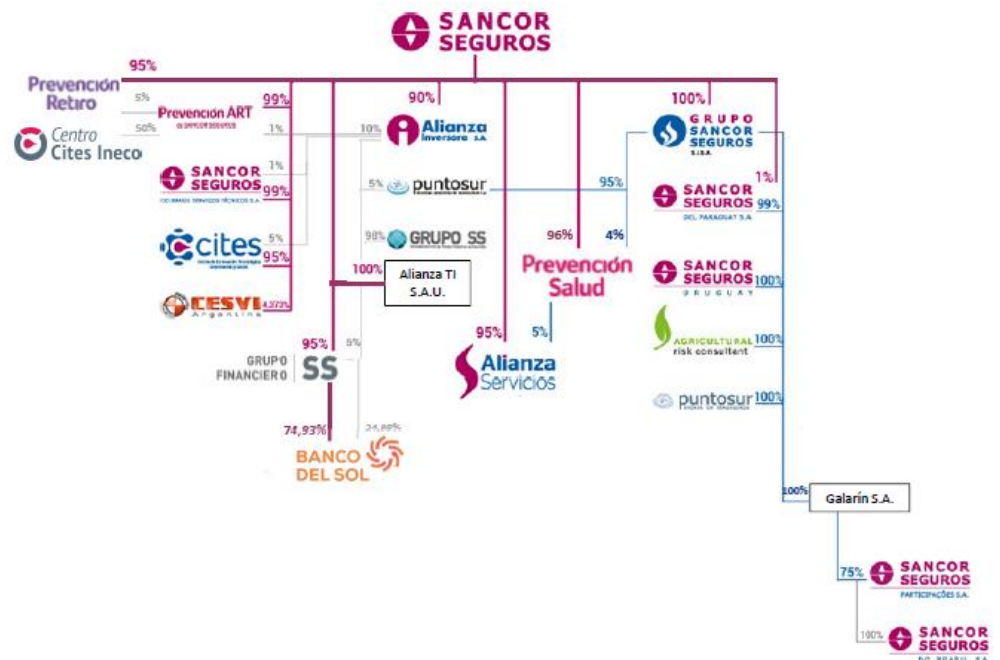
SANCOR SEGUROS

95%
Prevención Retiro
5%
Prevención ART
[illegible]
99%
50%
Centro Cites Ineco
1%
10%
90%
Alianza Inversora S.A.
100%
GRUPO SANCOR SEGUROS S.I.S.A.
1%
SANCOR SEGUROS
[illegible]
99%
5%
puntosur
95%
SANCOR SEGUROS DEL PARAGUAY S.A.
99%
cites
5%
95%
98%
GRUPO SS
96%
4%
Prevención Salud
SANCOR SEGUROS URUGUAY
100%
100%
Alianza TI S.A.U.
CESVI Argentina
4,373%
AGRICULTURAL risk consultant
100%
95%
5%
GRUPO FINANCIERO SS
95%
5%
Alianza Servicios
puntosur
100%
74,93%
24,88%
BANCO DEL SOL
100%
Galarín S.A.
75%
SANCOR SEGUROS PARTICIPAÇÕES S.A.
100%
SANCOR SEGUROS DO BRASIL S.A.